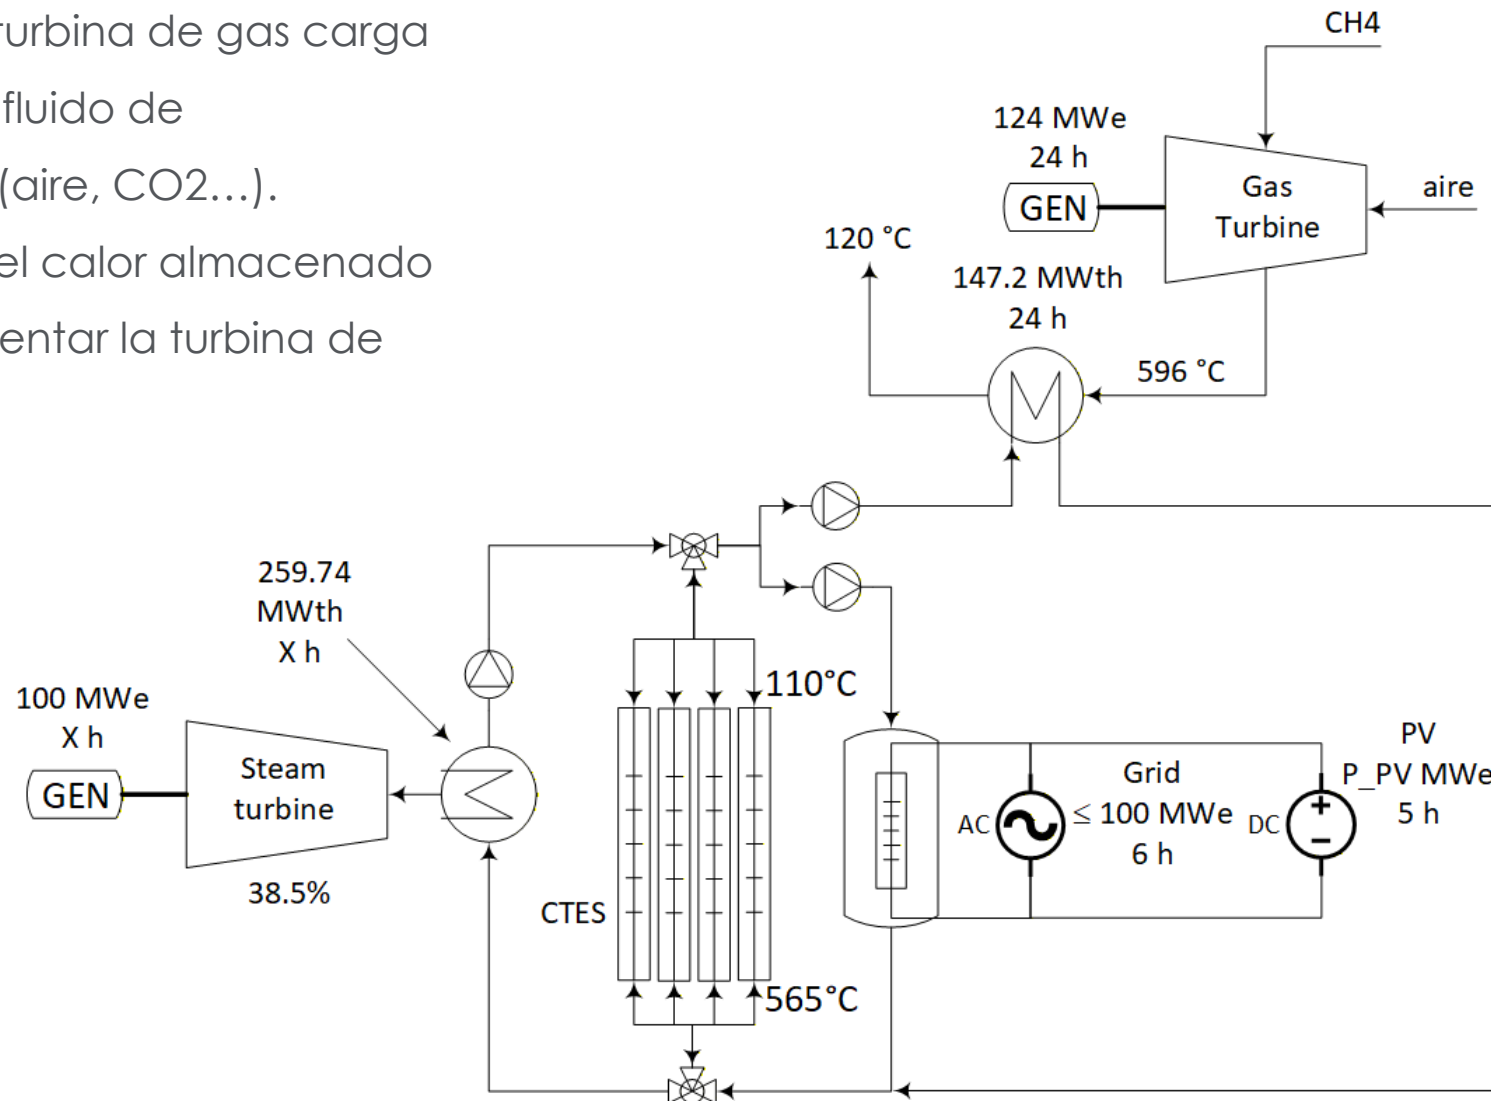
urbina de gas carga
fluido de
(aire, CO2...).
el calor almacenado
entar la turbina de

CH4
124 MWe
24 h
GEN
Gas Turbine
aire
120 °C
147.2 MWth
24 h
596 °C

259.74 MWth
X h
100 MWe
X h
GEN
Steam turbine
38.5%
110°C
CTES
565°C
Grid
AC
$\leq$ 100 MWe
6 h
DC
PV
P_PV MWe
5 h